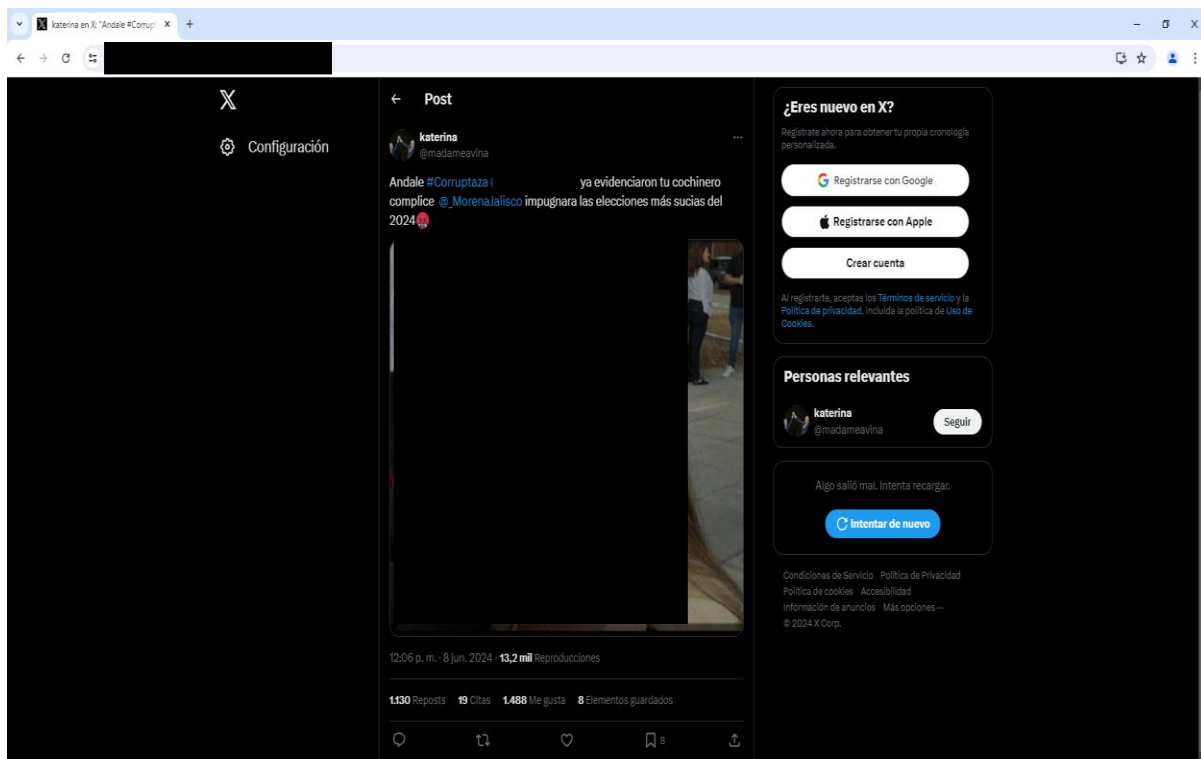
katerina en X: "Andale #Corrup X +

X

Configuración

Post

katerina
@madameavina

Andale #Corruptaza ( ya evidenciaron tu cochinero complice @_MorenaJalisco impugnara las elecciones más sucias del 2024

12:06 p. m. · 8 jun. 2024 · 13,2 mil Reproducciones

1.130 Reposts 19 Citas 1.488 Me gusta 8 Elementos guardados

8

¿Eres nuevo en X?

Regístrate ahora para obtener tu propia cronología personalizada.

Registrarse con Google

Registrarse con Apple

Crear cuenta

Al registrarte, aceptas los Términos de servicio y la Política de privacidad, incluida la política de Uso de Cookies.

Personas relevantes

katerina
@madameavina

Seguir

Algo salió mal. Intenta recargar.

Intentar de nuevo

Condiciones de Servicio Política de Privacidad Política de cookies Accesibilidad Información de anuncios Más opciones ··· © 2024 X Corp.